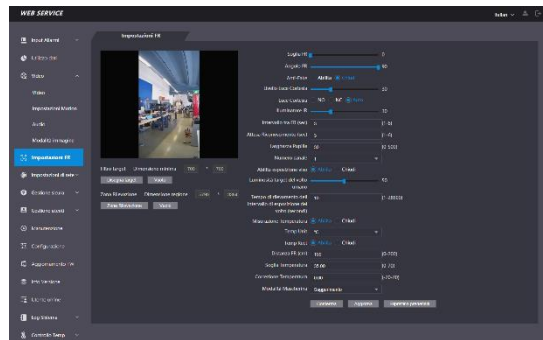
WEB SERVICE

Italian

Input Allarmi
Il Rilievo
Video
Video
Impostazioni Motion
Audio
Modalità Immagine
Impostazioni FR
Impostazioni di rete
Evento
Gestione eventi
Manutenzione
Configurazione
Aggiornamento
Info Versione
Utenti online
Registrazione
Controllo Setup

Impostazioni FR

Soglia FR 0
Angolo FR 90
Anti-Fake Abilita Disabil.
Limite Luce Candela 20
Luci Candela NO NC Auto
Illuminatore IR 10
Intervallo tra FR (sec) 1 [1-5]
Attesa Riconoscimento (sec) 5 [1-5]
Lunghezza Pupilla 30 [0-100]
Numero canali 1
Filtro target Dimensione minima 256 * 256
Disegna target Vuoto
Zona Rilevazione Dimensione regione 1024 * 1024
Zona Rilevazione Vuoto
Abilita esposizione viso Abilita Disabil.
Luminosità target del volto esposto 50
Tempo di rilevamento del volto dell'esposizione del volto (secondi) 10 [1-65535]
Misurazione temperatura Abilita Disabil.
Temp Unit °C
Temp Exit Abilita Disabil.
Distanza FR (cm) 100 [0-100]
Soglia Temperatura 37.30 [0-70]
Correzione Temperatura 0.00 [-5-5]
Modalità Mascherina Suggerimento
Aggiorna Applica Impostaz. predefinite